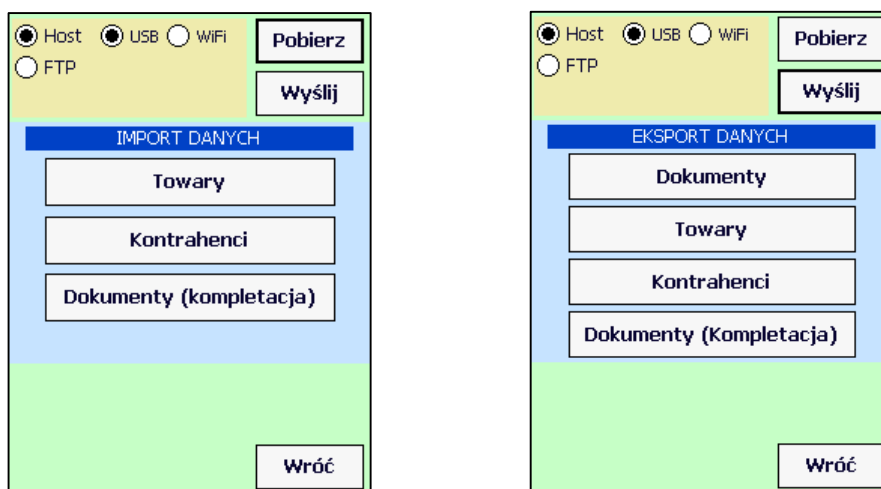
Host USB WiFi
FTP
Pobierz
Wyślij
IMPORT DANYCH
Towary
Kontrahenci
Dokumenty (kompletacja)
Wróć

Host USB WiFi
FTP
Pobierz
Wyślij
EKSPORT DANYCH
Dokumenty
Towary
Kontrahenci
Dokumenty (Kompletacja)
Wróć